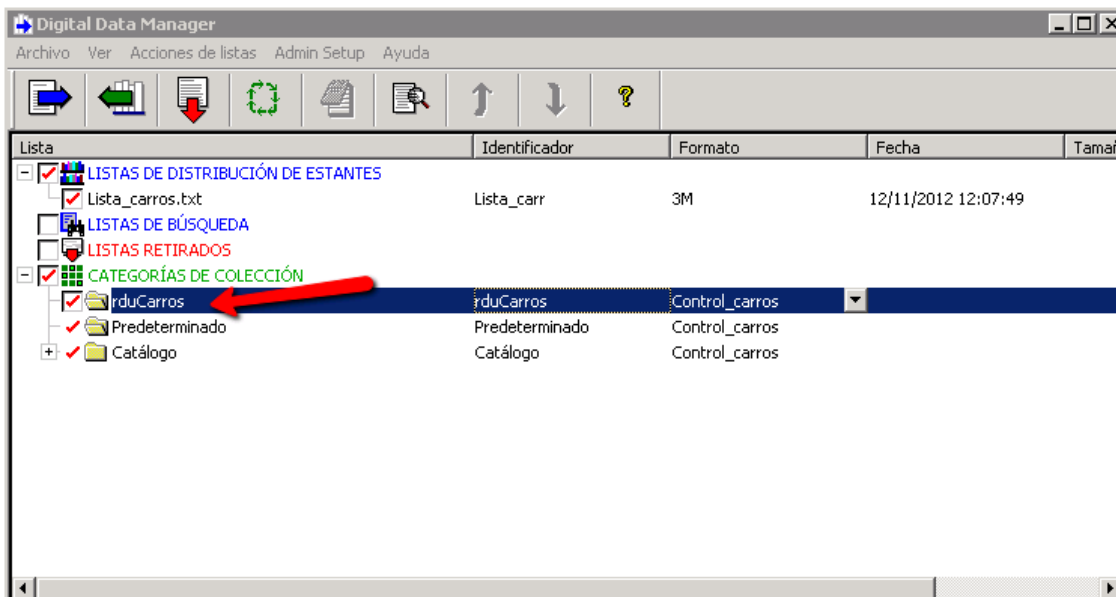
Digital Data Manager

Archivo Ver Acciones de listas Admin Setup Ayuda

| Lista | Identificador | Formato | Fecha | Tamañ |
|---|---|---|---|---|
| LISTAS DE DISTRIBUCIÓN DE ESTANTES | | | | |
| Lista_carros.txt | Lista_carr | 3M | 12/11/2012 12:07:49 | |
| LISTAS DE BÚSQUEDA | | | | |
| LISTAS RETIRADOS | | | | |
| CATEGORÍAS DE COLECCIÓN | | | | |
| rduCarros | rduCarros | Control_carros | | |
| Predeterminado | Predeterminado | Control_carros | | |
| Catálogo | Catálogo | Control_carros | | |